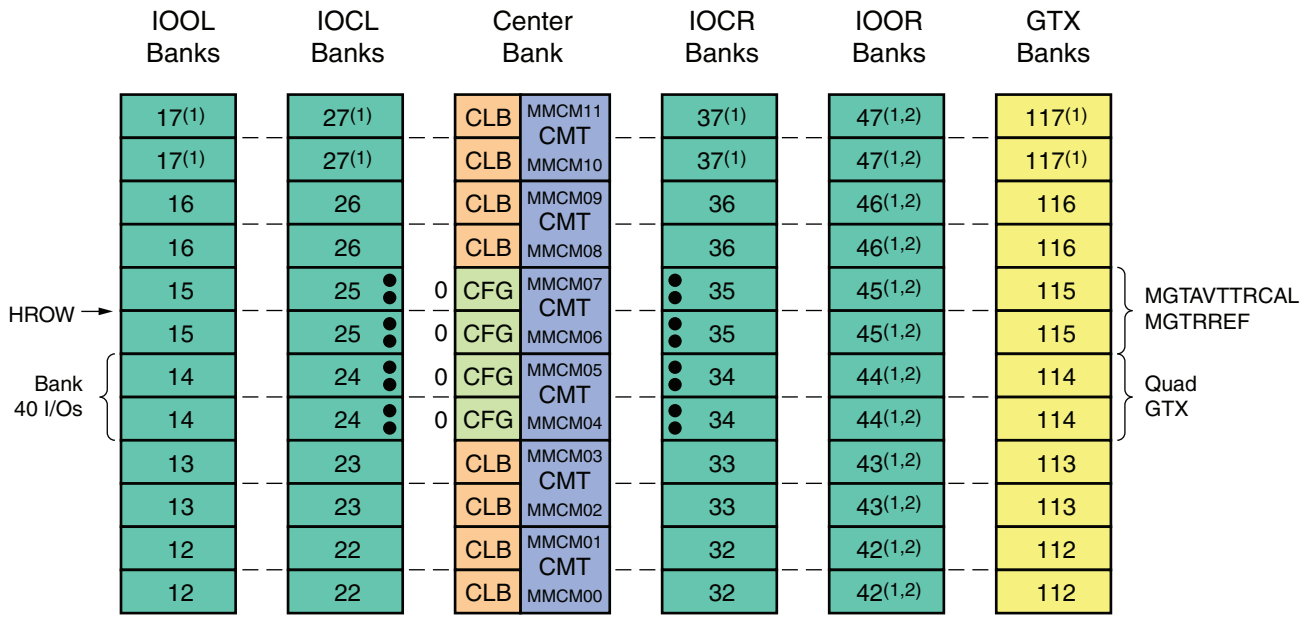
IOOL Banks

IOCL Banks

Center Bank

IOCR Banks

IOOR Banks

GTX Banks

| IOOL | IOCL | Center | | IOCR | IOOR | GTX |
|---|---|---|---|---|---|---|
| $17^{(1)}$ | $27^{(1)}$ | CLB | MMCM11 CMT | $37^{(1)}$ | $47^{(1,2)}$ | $117^{(1)}$ |
| $17^{(1)}$ | $27^{(1)}$ | CLB | MMCM10 | $37^{(1)}$ | $47^{(1,2)}$ | $117^{(1)}$ |
| 16 | 26 | CLB | MMCM09 CMT | 36 | $46^{(1,2)}$ | 116 |
| 16 | 26 | CLB | MMCM08 | 36 | $46^{(1,2)}$ | 116 |
| 15 | 25 | 0 CFG | MMCM07 CMT | 35 | $45^{(1,2)}$ | 115 |
| 15 | 25 | 0 CFG | MMCM06 | 35 | $45^{(1,2)}$ | 115 |
| 14 | 24 | 0 CFG | MMCM05 CMT | 34 | $44^{(1,2)}$ | 114 |
| 14 | 24 | 0 CFG | MMCM04 | 34 | $44^{(1,2)}$ | 114 |
| 13 | 23 | CLB | MMCM03 CMT | 33 | $43^{(1,2)}$ | 113 |
| 13 | 23 | CLB | MMCM02 | 33 | $43^{(1,2)}$ | 113 |
| 12 | 22 | CLB | MMCM01 CMT | 32 | $42^{(1,2)}$ | 112 |
| 12 | 22 | CLB | MMCM00 | 32 | $42^{(1,2)}$ | 112 |

HROW

Bank 40 I/Os

MGTAVTTRCAL MGTRREF

Quad GTX